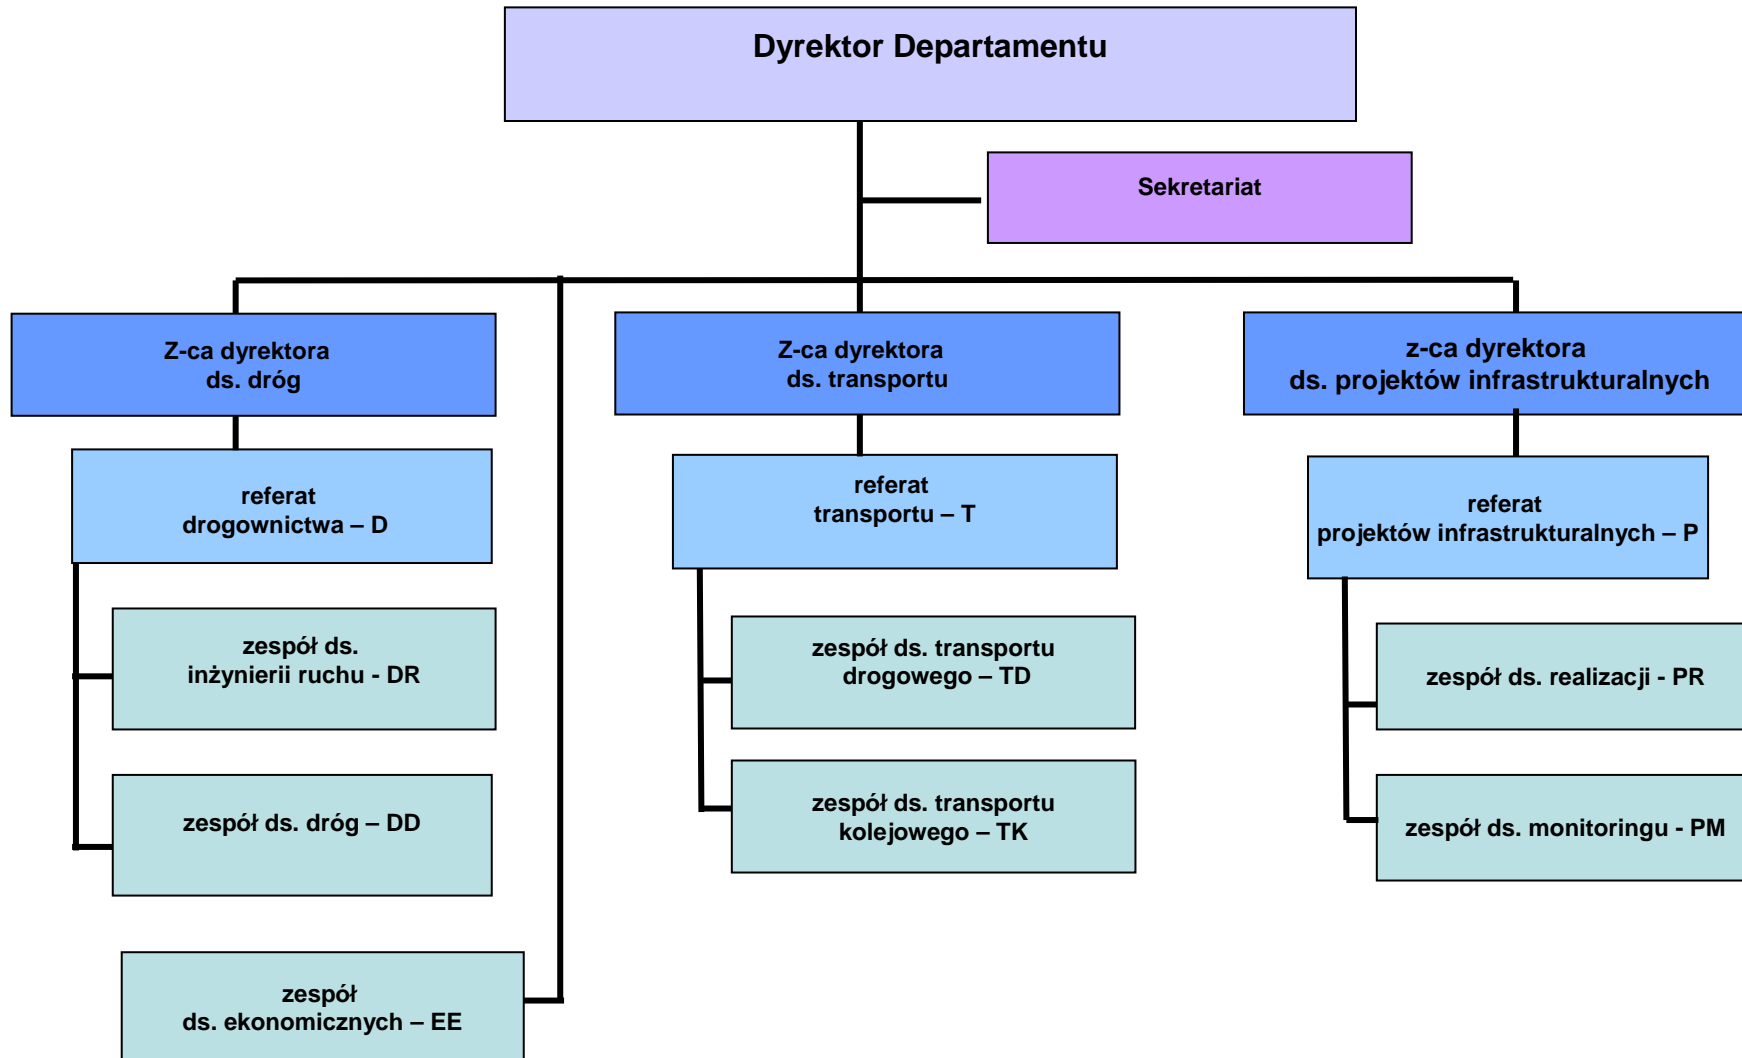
Dyrektor Departamentu

Sekretariat

Z-ca dyrektora
ds. dróg

referat
drogownictwa – D

zespół ds.
inżynierii ruchu - DR

zespół ds. dróg – DD

zespół
ds. ekonomicznych – EE

Z-ca dyrektora
ds. transportu

referat
transportu – T

zespół ds. transportu
drogowego – TD

zespół ds. transportu
kolejowego – TK

z-ca dyrektora
ds. projektów infrastrukturalnych

referat
projektów infrastrukturalnych – P

zespół ds. realizacji - PR

zespół ds. monitoringu - PM